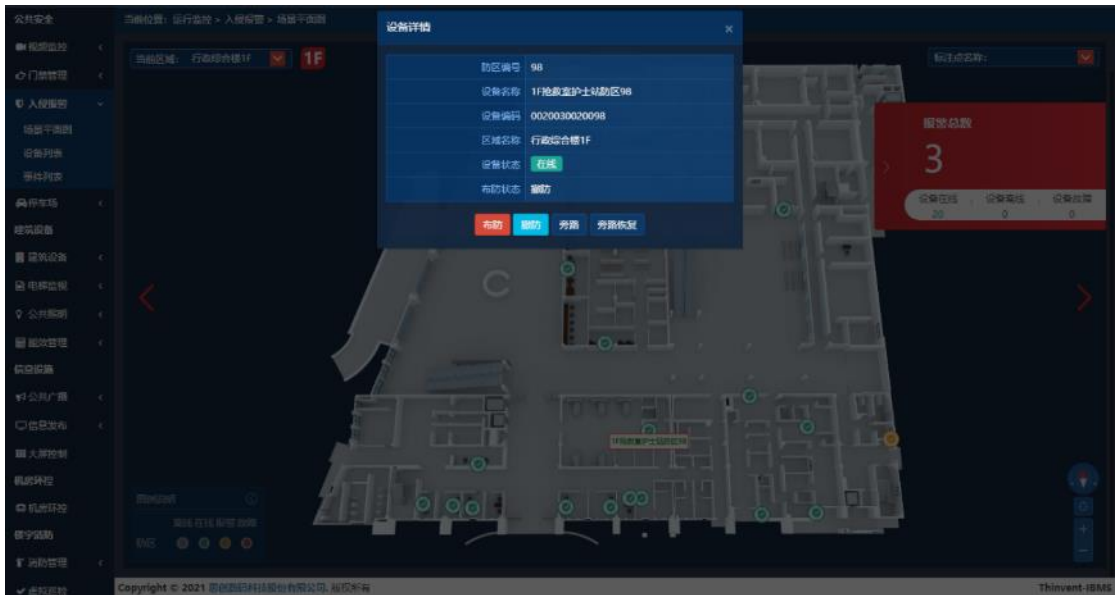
公共安全
视频监控
门禁管理
入侵报警
场景平面图
设备列表
事件列表
停车场
建筑设备
建筑设备
电梯监视
公共照明
能效管理
信息设施
公共广播
信息发布
大屏控制
机房环控
机房环控
楼宇消防
消防管理
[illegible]

当前位置：运行监控 > 入侵报警 > 场景平面图

当前区域：行政综合楼1F
1F

设备详情
×

| 防区编号 | 98 |
|---|---|
| 设备名称 | 1F抢救室护士站防区98 |
| 设备编码 | 0020030020098 |
| 区域名称 | 行政综合楼1F |
| 设备状态 | 在线 |
| 布防状态 | 撤防 |

布防 撤防 旁路 旁路恢复

标注点名称:

报警总数
3
设备在线 20
设备离线 0
设备告警 0

1F抢救室护士站防区98

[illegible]
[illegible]

Copyright © 2021 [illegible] 版权所有
Thinvent-IBMS